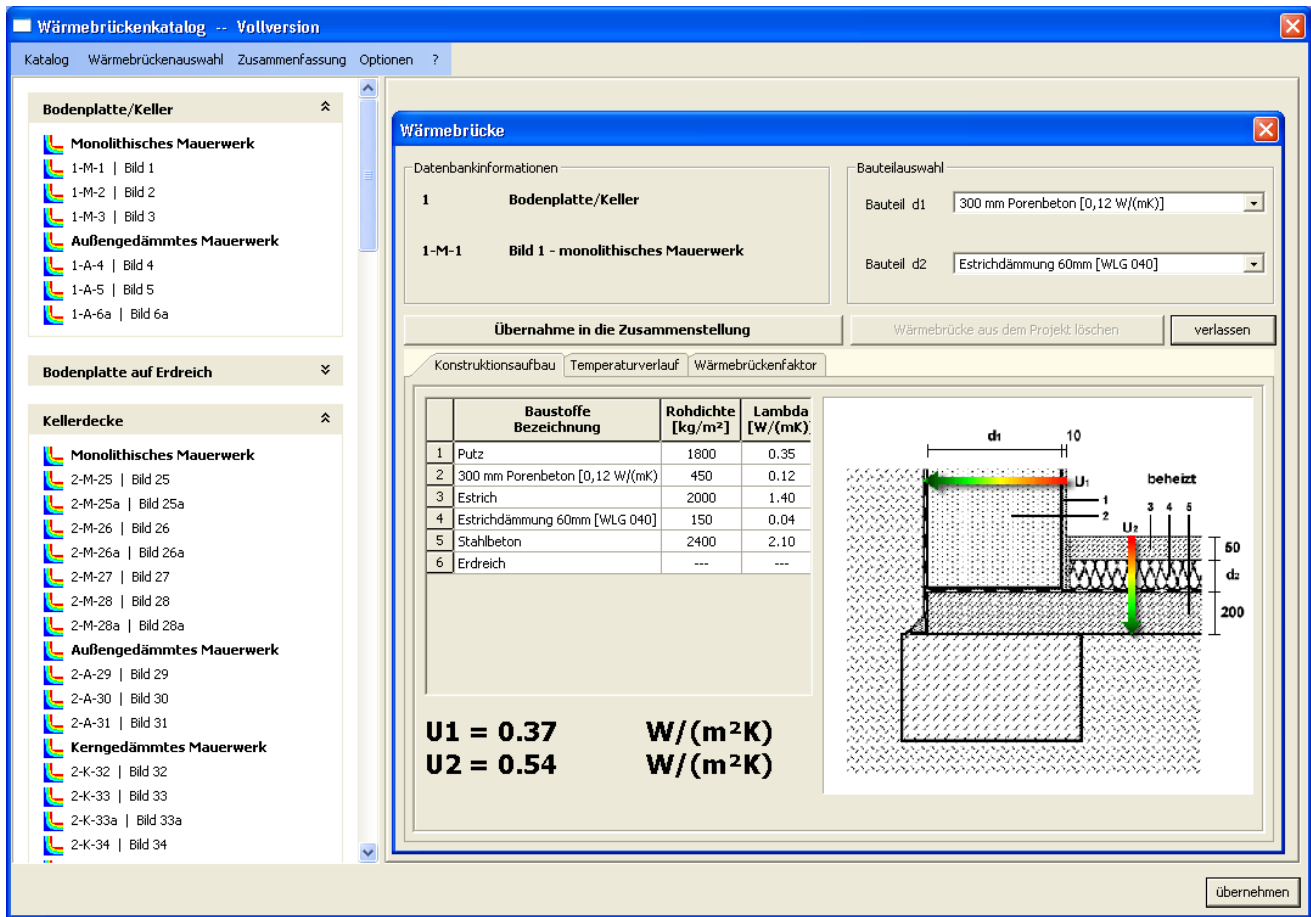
Wärmebrückenkatalog -- Vollversion

Katalog Wärmebrückenauswahl Zusammenfassung Optionen ?

Bodenplatte/Keller

Monolithisches Mauerwerk
1-M-1 | Bild 1
1-M-2 | Bild 2
1-M-3 | Bild 3
Außengedämmtes Mauerwerk
1-A-4 | Bild 4
1-A-5 | Bild 5
1-A-6a | Bild 6a

Bodenplatte auf Erdreich

Kellerdecke

Monolithisches Mauerwerk
2-M-25 | Bild 25
2-M-25a | Bild 25a
2-M-26 | Bild 26
2-M-26a | Bild 26a
2-M-27 | Bild 27
2-M-28 | Bild 28
2-M-28a | Bild 28a
Außengedämmtes Mauerwerk
2-A-29 | Bild 29
2-A-30 | Bild 30
2-A-31 | Bild 31
Kerngedämmtes Mauerwerk
2-K-32 | Bild 32
2-K-33 | Bild 33
2-K-33a | Bild 33a
2-K-34 | Bild 34

Wärmebrücke

Datenbankinformationen
1 Bodenplatte/Keller
1-M-1 Bild 1 - monolithisches Mauerwerk

Bauteilauswahl
Bauteil d1 300 mm Porenbeton [0,12 W/(mK)]
Bauteil d2 Estrichdämmung 60mm [WLG 040]

Übernahme in die Zusammenstellung
Wärmebrücke aus dem Projekt löschen
verlassen

Konstruktionsaufbau | Temperaturverlauf | Wärmebrückenfaktor

| | Baustoffe Bezeichnung | Rohdichte [kg/m²] | Lambda [W/(mK)] |
|---|---|---|---|
| 1 | Putz | 1800 | 0.35 |
| 2 | 300 mm Porenbeton [0,12 W/(mK) | 450 | 0.12 |
| 3 | Estrich | 2000 | 1.40 |
| 4 | Estrichdämmung 60mm [WLG 040] | 150 | 0.04 |
| 5 | Stahlbeton | 2400 | 2.10 |
| 6 | Erdreich | --- | --- |

U1 = 0.37 W/(m²K)
U2 = 0.54 W/(m²K)

d₁ 10 U₁ beheizt 1 2 U₂ 3 4 5 50 d₂ 200

übernehmen